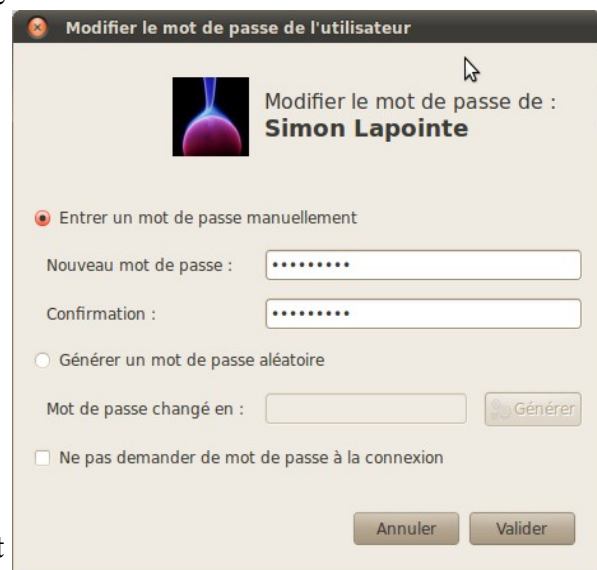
Modifier le mot de passe de l'utilisateur

Modifier le mot de passe de :
Simon Lapointe

Entrer un mot de passe manuellement

Nouveau mot de passe : •••••••••

Confirmation : •••••••••

Générer un mot de passe aléatoire

Mot de passe changé en :

Générer

Ne pas demander de mot de passe à la connexion

Annuler

Valider